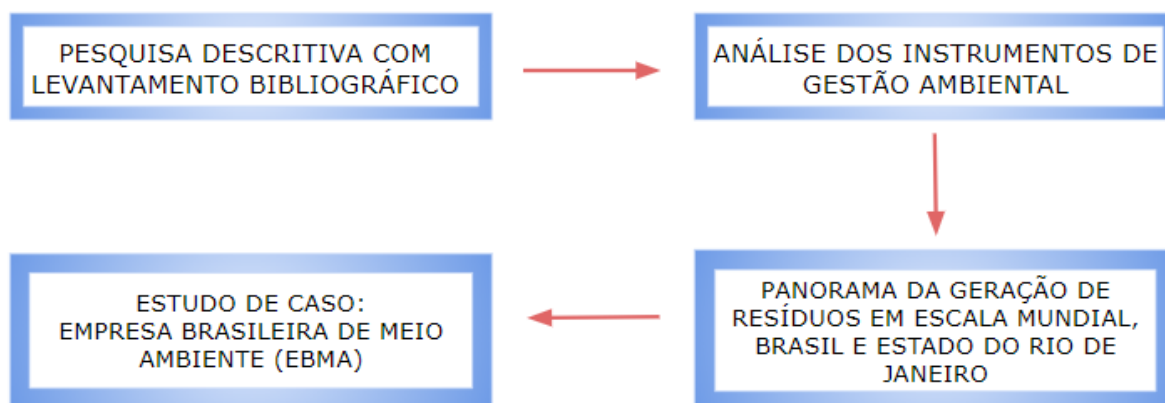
PESQUISA DESCRITIVA COM LEVANTAMENTO BIBLIOGRÁFICO

ANÁLISE DOS INSTRUMENTOS DE GESTÃO AMBIENTAL

PANORAMA DA GERAÇÃO DE RESÍDUOS EM ESCALA MUNDIAL, BRASIL E ESTADO DO RIO DE JANEIRO

ESTUDO DE CASO: EMPRESA BRASILEIRA DE MEIO AMBIENTE (EBMA)